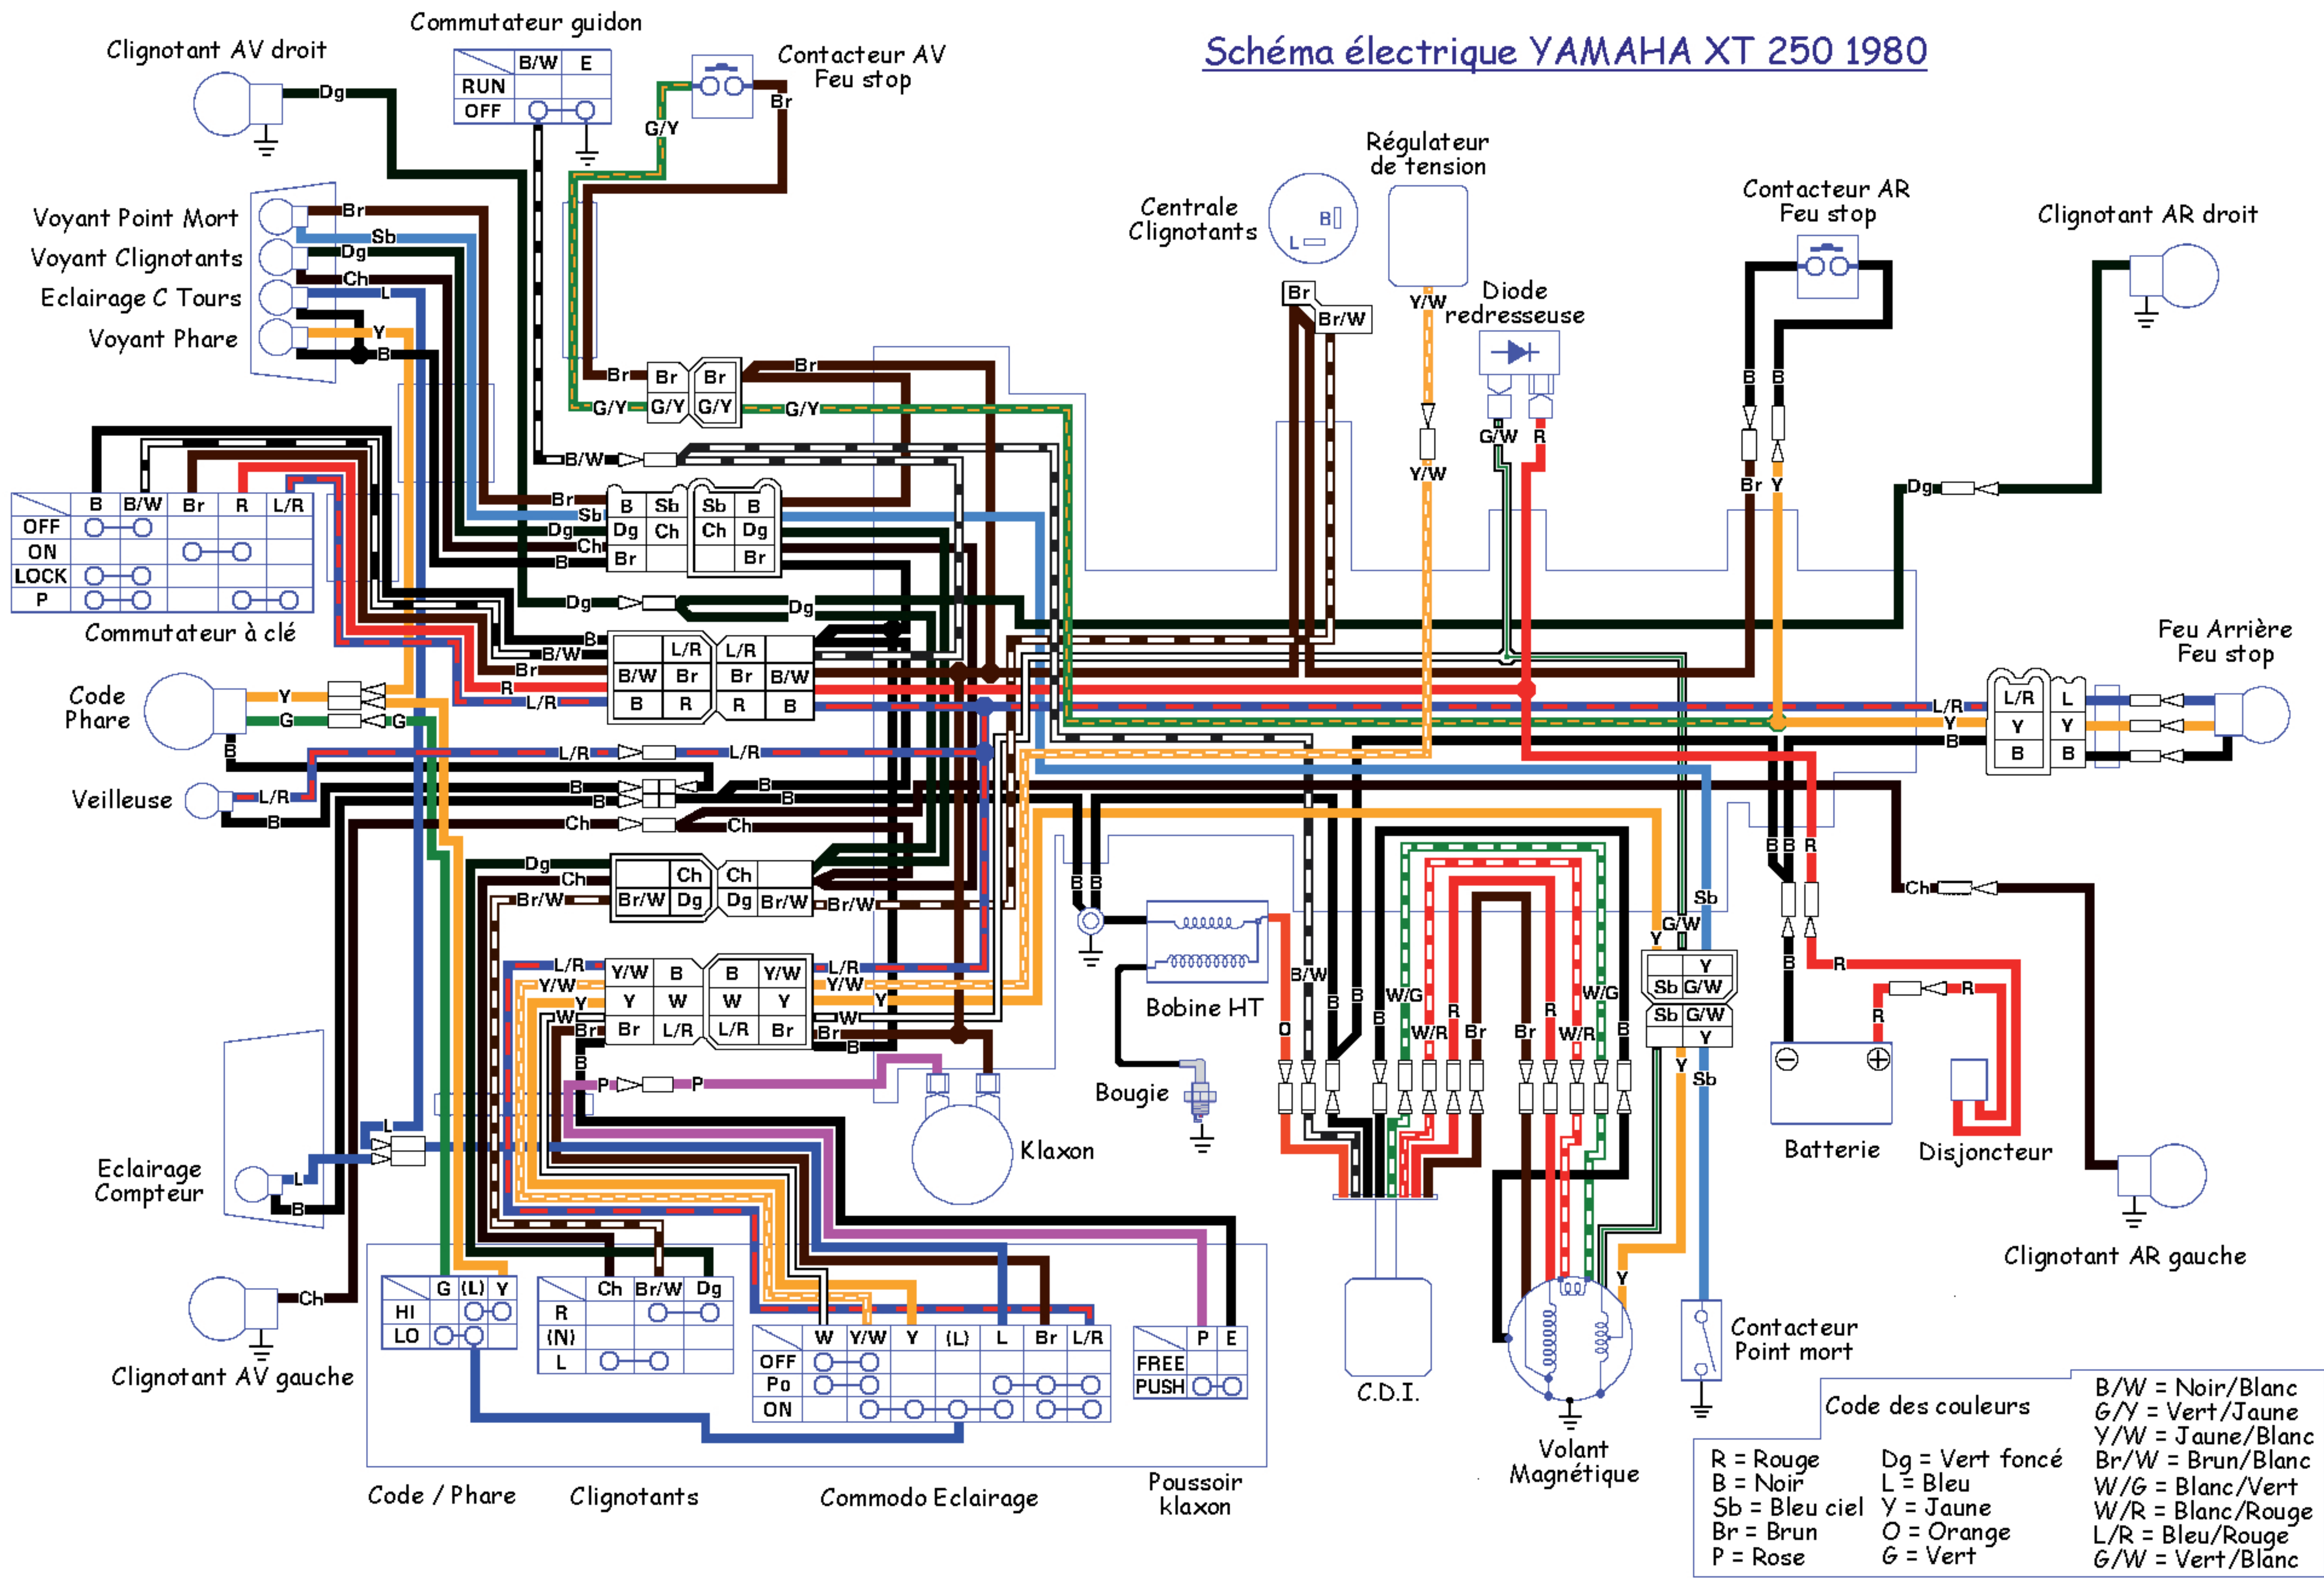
Schéma électrique YAMAHA XT 250 1980

Clignotant AV droit

Commutateur guidon

| | B/W | E |
|---|---|---|
| RUN | | |
| OFF | O—O | |

Contacteur AV Feu stop

Voyant Point Mort
Voyant Clignotants
Eclairage C Tours
Voyant Phare

Centrale Clignotants

Régulateur de tension

Diode redresseuse

Contacteur AR Feu stop

Clignotant AR droit

| | B | B/W | Br | R | L/R |
|---|---|---|---|---|---|
| OFF | O—O | | | | |
| ON | | | O—O | | |
| LOCK | O—O | | | | |
| P | O—O | | | O—O | |

Commutateur à clé

Code Phare

Veilleuse

Feu Arrière Feu stop

Bobine HT

Bougie

Klaxon

Batterie

Disjoncteur

Eclairage Compteur

Clignotant AV gauche

Clignotant AR gauche

| | G | (L) | Y |
|---|---|---|---|
| HI | | O—O | |
| LO | O—O | | |

| | Ch | Br/W | Dg |
|---|---|---|---|
| R | | O—O | |
| (N) | | | |
| L | O—O | | |

| | W | Y/W | Y | (L) | L | Br | L/R |
|---|---|---|---|---|---|---|---|
| OFF | O—O | | | | | | |
| Po | O—O | | | | O—O | O—O | |
| ON | | O—O | O—O | O—O | | O—O | |

| | P | E |
|---|---|---|
| FREE | | |
| PUSH | O—O | |

Code / Phare
Clignotants
Commodo Eclairage
Poussoir klaxon

C.D.I.

Volant Magnétique

Contacteur Point mort

Code des couleurs

R = Rouge
B = Noir
Sb = Bleu ciel
Br = Brun
P = Rose
Dg = Vert foncé
L = Bleu
Y = Jaune
O = Orange
G = Vert
B/W = Noir/Blanc
G/Y = Vert/Jaune
Y/W = Jaune/Blanc
Br/W = Brun/Blanc
W/G = Blanc/Vert
W/R = Blanc/Rouge
L/R = Bleu/Rouge
G/W = Vert/Blanc